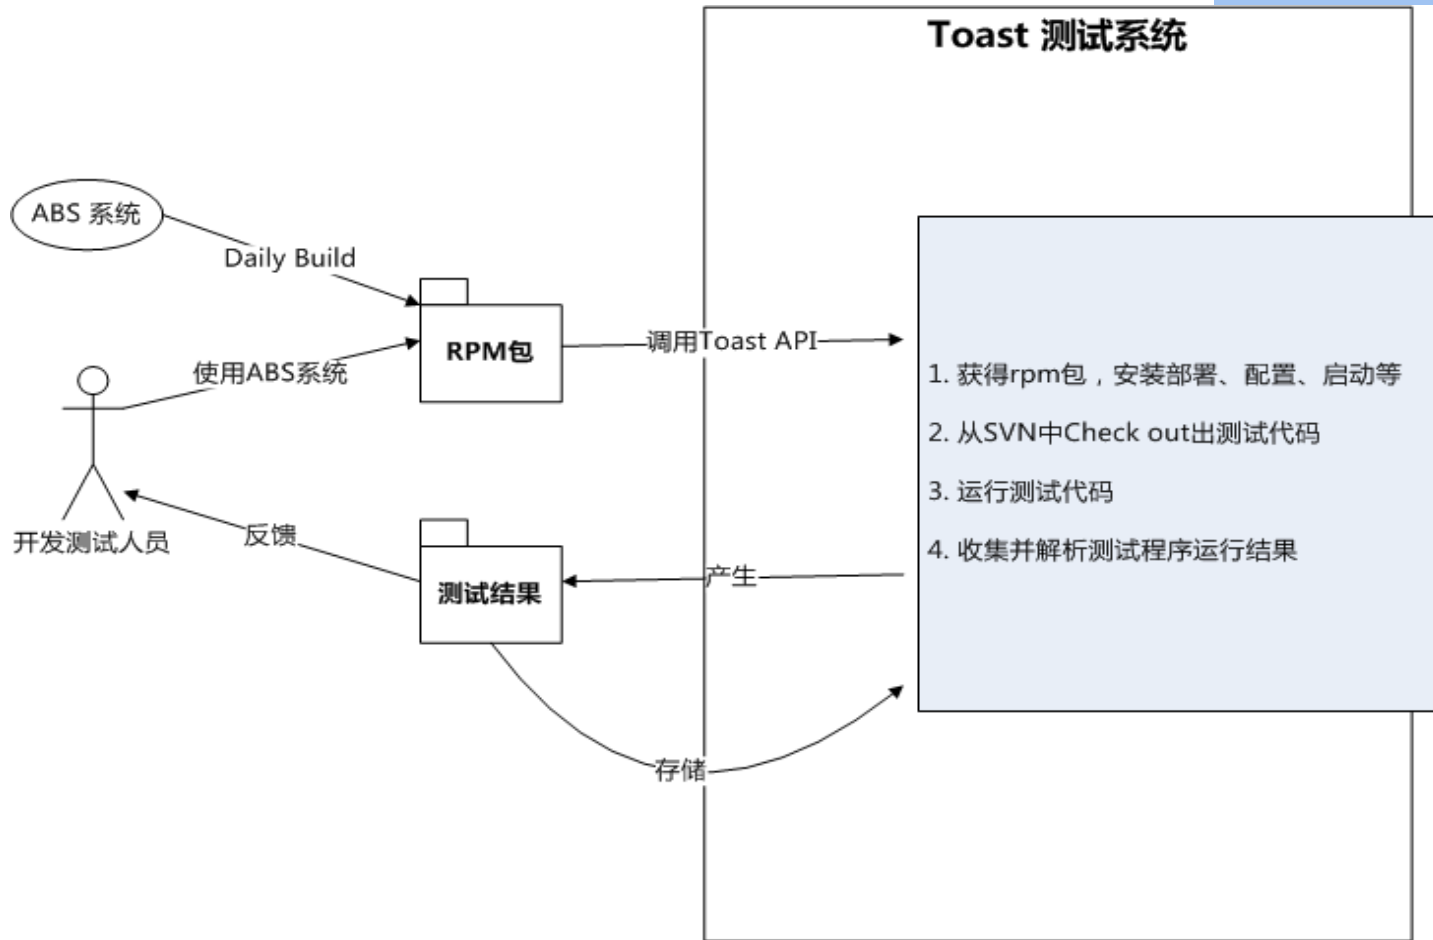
Toast 测试系统

ABS 系统

Daily Build

RPM包

使用ABS系统

调用Toast API

1. 获得rpm包，安装部署、配置、启动等

2. 从SVN中Check out出测试代码

3. 运行测试代码

4. 收集并解析测试程序运行结果

开发测试人员

反馈

测试结果

产生

存储